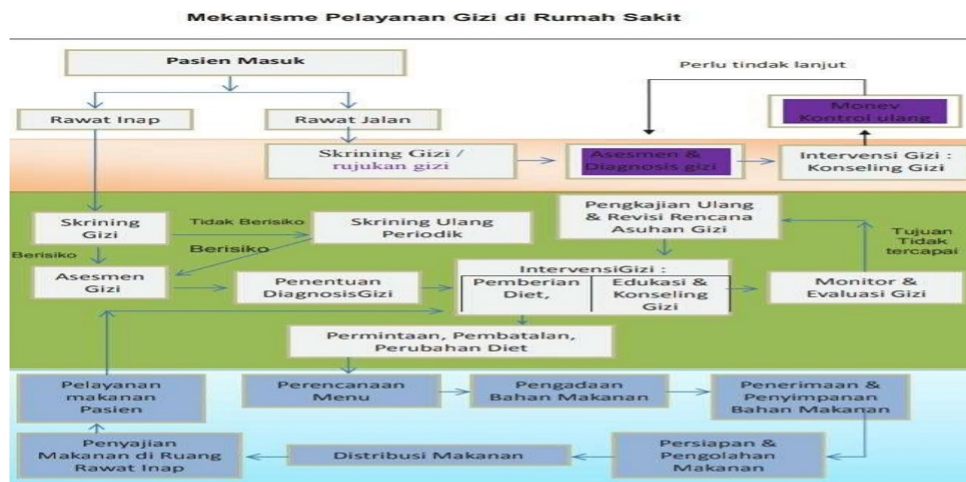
Mekanisme Pelayanan Gizi di Rumah Sakit

Pasien Masuk

Perlu tindak lanjut

Monev
Kontrol ulang

Rawat Inap

Rawat Jalan

Skrining Gizi /
rujukan gizi

Asesmen &
Diagnosis gizi

Intervensi Gizi :
Konseling Gizi

Pengkajian Ulang
& Revisi Rencana
Asuhan Gizi

Tujuan
Tidak
tercapai

Skrining
Gizi

Tidak Berisiko

Skrining Ulang
Periodik

Berisiko

Berisiko

Asesmen
Gizi

Penentuan
DiagnosisGizi

IntervensiGizi :

Pemberian
Diet,

Edukasi &
Konseling
Gizi

Monitor &
Evaluasi Gizi

Permintaan, Pembatalan,
Perubahan Diet

Pelayanan
makanan
Pasien

Perencanaan
Menu

Pengadaan
Bahan Makanan

Penerimaan &
Penyimpanan
Bahan Makanan

Penyajian
Makanan di Ruang
Rawat Inap

Distribusi Makanan

Persiapan &
Pengolahan
Makanan